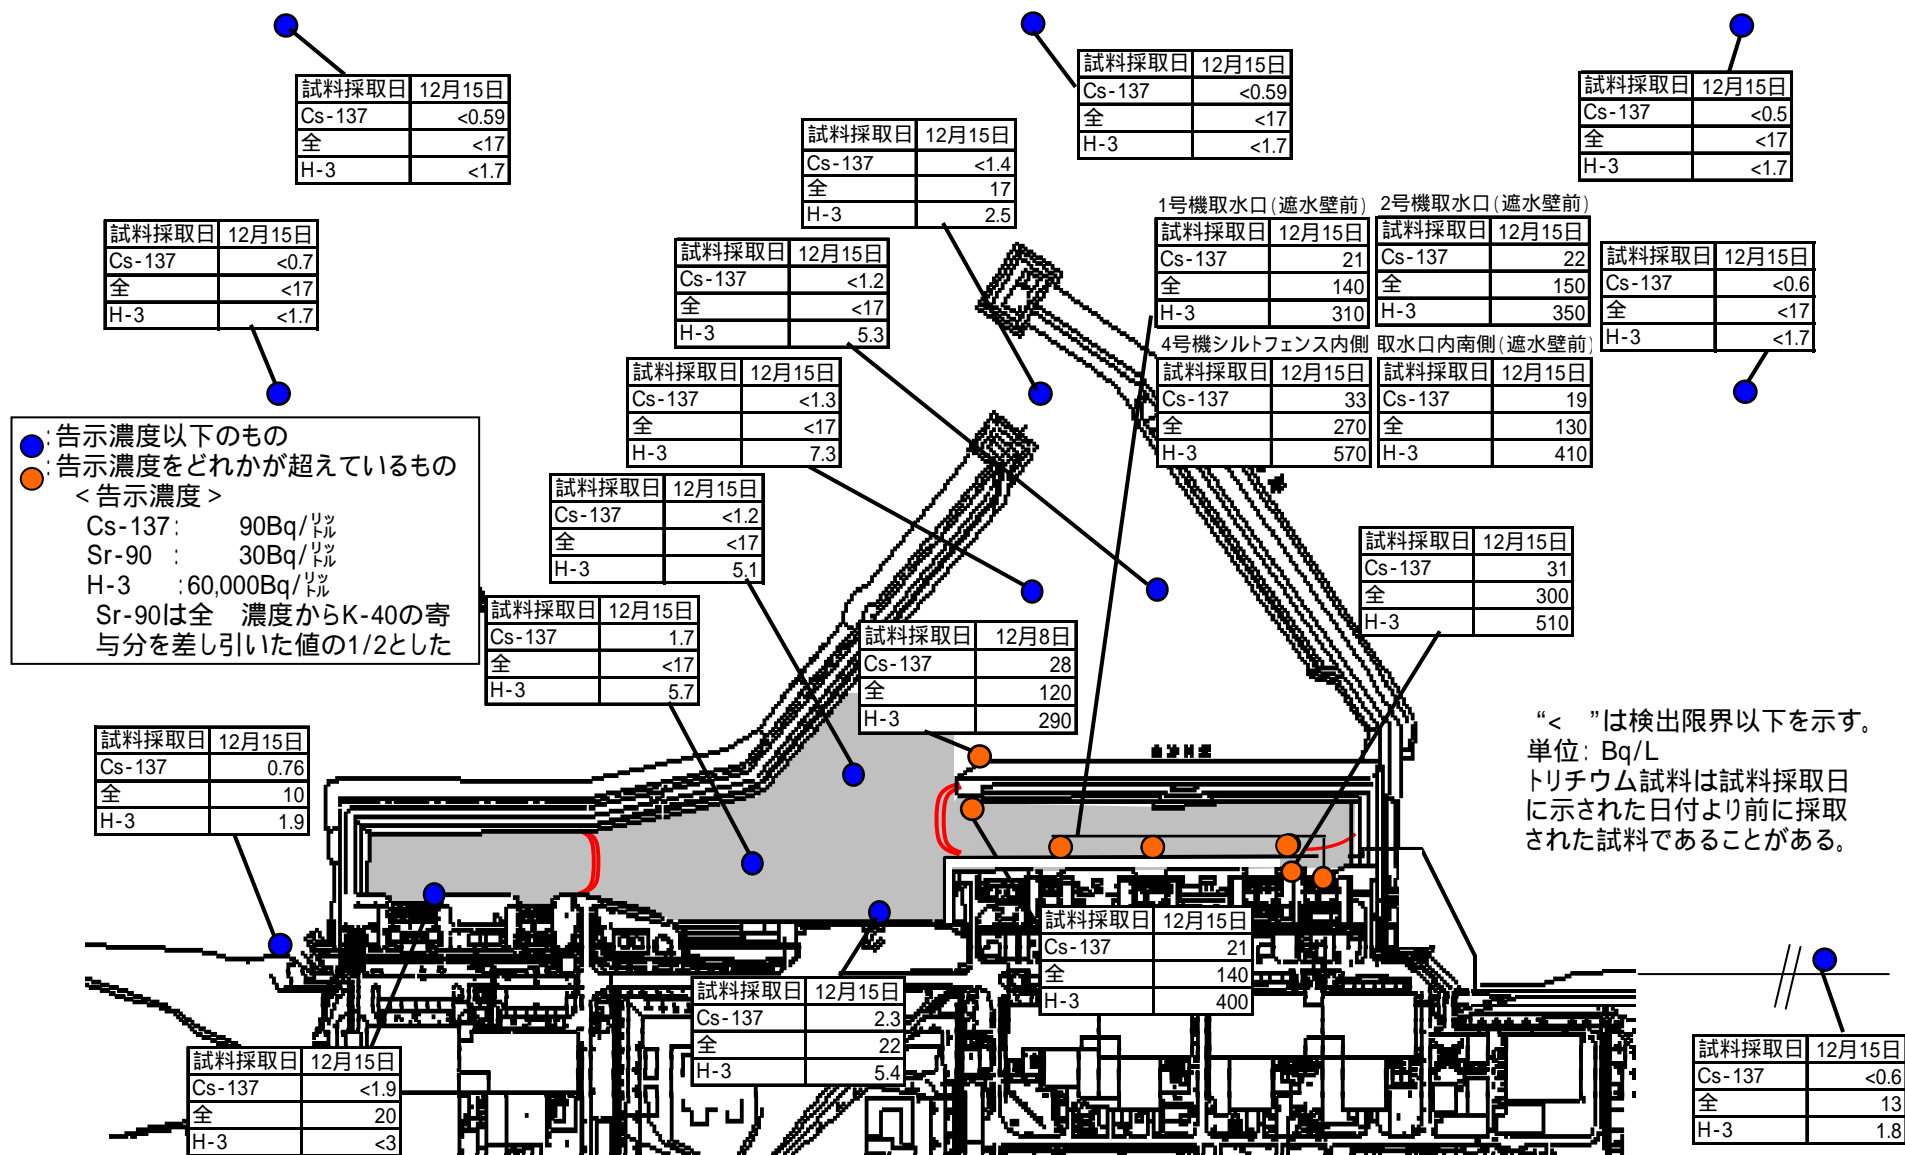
| 試料採取日 | 12月15日 |
|---|---|
| Cs-137 | <0.59 |
| 全 | <17 |
| H-3 | <1.7 |

| 試料採取日 | 12月15日 |
|---|---|
| Cs-137 | <0.59 |
| 全 | <17 |
| H-3 | <1.7 |

| 試料採取日 | 12月15日 |
|---|---|
| Cs-137 | <0.5 |
| 全 | <17 |
| H-3 | <1.7 |

| 試料採取日 | 12月15日 |
|---|---|
| Cs-137 | <1.4 |
| 全 | 17 |
| H-3 | 2.5 |

| 試料採取日 | 12月15日 |
|---|---|
| Cs-137 | <0.7 |
| 全 | <17 |
| H-3 | <1.7 |

1号機取水口(遮水壁前)

| 試料採取日 | 12月15日 |
|---|---|
| Cs-137 | 21 |
| 全 | 140 |
| H-3 | 310 |

2号機取水口(遮水壁前)

| 試料採取日 | 12月15日 |
|---|---|
| Cs-137 | 22 |
| 全 | 150 |
| H-3 | 350 |

| 試料採取日 | 12月15日 |
|---|---|
| Cs-137 | <0.6 |
| 全 | <17 |
| H-3 | <1.7 |

| 試料採取日 | 12月15日 |
|---|---|
| Cs-137 | <1.2 |
| 全 | <17 |
| H-3 | 5.3 |

4号機シルトフェンス内側

| 試料採取日 | 12月15日 |
|---|---|
| Cs-137 | 33 |
| 全 | 270 |
| H-3 | 570 |

取水口内南側(遮水壁前)

| 試料採取日 | 12月15日 |
|---|---|
| Cs-137 | 19 |
| 全 | 130 |
| H-3 | 410 |

| 試料採取日 | 12月15日 |
|---|---|
| Cs-137 | <1.3 |
| 全 | <17 |
| H-3 | 7.3 |

●:告示濃度以下のもの
●:告示濃度をどれかが超えているもの
<告示濃度>
Cs-137: 90Bq/ﾘｯﾄﾙ
Sr-90 : 30Bq/ﾘｯﾄﾙ
H-3 :60,000Bq/ﾘｯﾄﾙ
Sr-90は全 濃度からK-40の寄与分を差し引いた値の1/2とした

| 試料採取日 | 12月15日 |
|---|---|
| Cs-137 | <1.2 |
| 全 | <17 |
| H-3 | 5.1 |

| 試料採取日 | 12月15日 |
|---|---|
| Cs-137 | 31 |
| 全 | 300 |
| H-3 | 510 |

| 試料採取日 | 12月15日 |
|---|---|
| Cs-137 | 1.7 |
| 全 | <17 |
| H-3 | 5.7 |

| 試料採取日 | 12月8日 |
|---|---|
| Cs-137 | 28 |
| 全 | 120 |
| H-3 | 290 |

"< "は検出限界以下を示す。
単位: Bq/L
トリチウム試料は試料採取日に示された日付より前に採取された試料であることがある。

| 試料採取日 | 12月15日 |
|---|---|
| Cs-137 | 0.76 |
| 全 | 10 |
| H-3 | 1.9 |

| 試料採取日 | 12月15日 |
|---|---|
| Cs-137 | 21 |
| 全 | 140 |
| H-3 | 400 |

| 試料採取日 | 12月15日 |
|---|---|
| Cs-137 | 2.3 |
| 全 | 22 |
| H-3 | 5.4 |

| 試料採取日 | 12月15日 |
|---|---|
| Cs-137 | <0.6 |
| 全 | 13 |
| H-3 | 1.8 |

| 試料採取日 | 12月15日 |
|---|---|
| Cs-137 | <1.9 |
| 全 | 20 |
| H-3 | <3 |